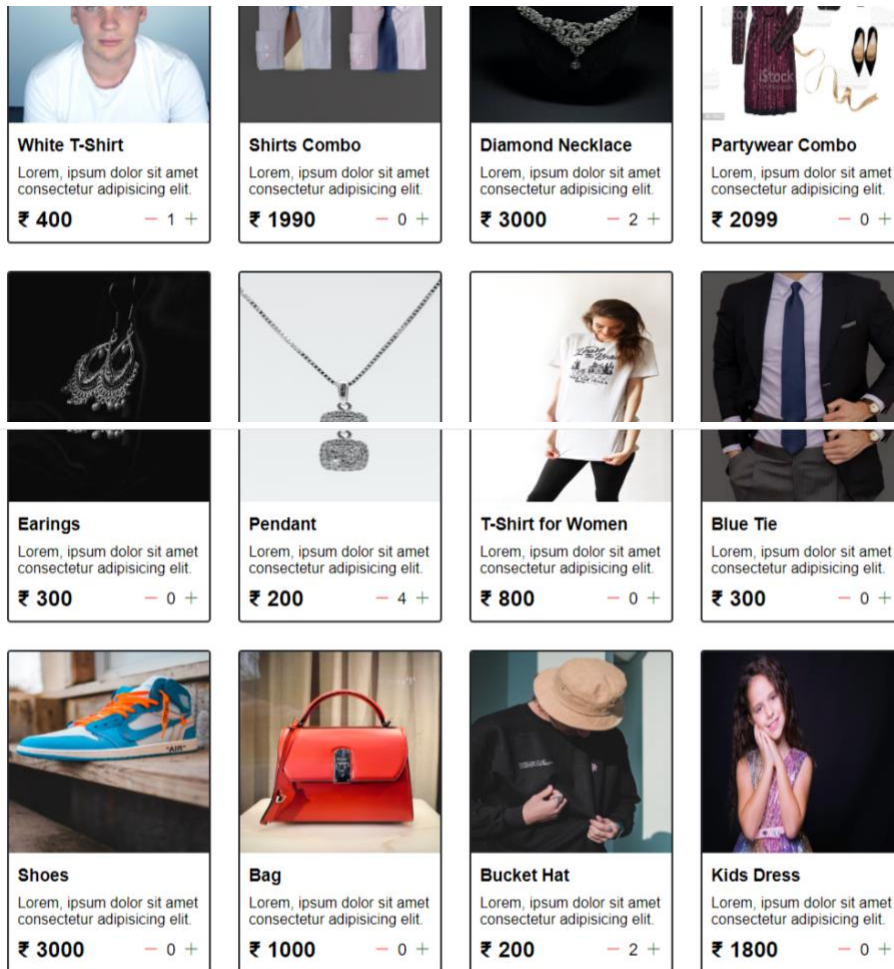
iStock

White T-Shirt
Lorem, ipsum dolor sit amet consectetur adipisicing elit.
₹ 400 − 1 +

Shirts Combo
Lorem, ipsum dolor sit amet consectetur adipisicing elit.
₹ 1990 − 0 +

Diamond Necklace
Lorem, ipsum dolor sit amet consectetur adipisicing elit.
₹ 3000 − 2 +

Partywear Combo
Lorem, ipsum dolor sit amet consectetur adipisicing elit.
₹ 2099 − 0 +

Earings
Lorem, ipsum dolor sit amet consectetur adipisicing elit.
₹ 300 − 0 +

Pendant
Lorem, ipsum dolor sit amet consectetur adipisicing elit.
₹ 200 − 4 +

T-Shirt for Women
Lorem, ipsum dolor sit amet consectetur adipisicing elit.
₹ 800 − 0 +

Blue Tie
Lorem, ipsum dolor sit amet consectetur adipisicing elit.
₹ 300 − 0 +

"AIR"

Shoes
Lorem, ipsum dolor sit amet consectetur adipisicing elit.
₹ 3000 − 0 +

Bag
Lorem, ipsum dolor sit amet consectetur adipisicing elit.
₹ 1000 − 0 +

Bucket Hat
Lorem, ipsum dolor sit amet consectetur adipisicing elit.
₹ 200 − 2 +

Kids Dress
Lorem, ipsum dolor sit amet consectetur adipisicing elit.
₹ 1800 − 0 +